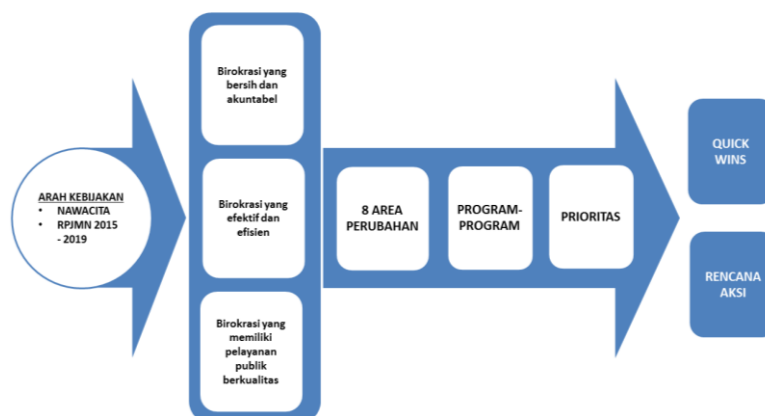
ARAH KEBIJAKAN
- NAWACITA
- RPJMN 2015 - 2019

Birokrasi yang bersih dan akuntabel

Birokrasi yang efektif dan efisien

Birokrasi yang memiliki pelayanan publik berkualitas

8 AREA PERUBAHAN

PROGRAM-PROGRAM

PRIORITAS

QUICK WINS

RENCANA AKSI